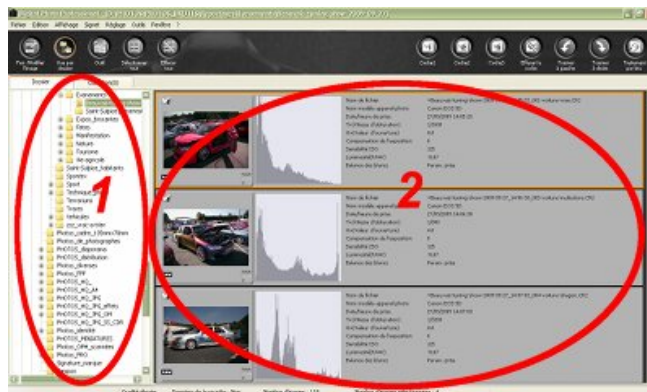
Fichier Edition Affichage Signet Réglage Outils Fenêtre ?

1

2

Evenements
Expos_brocantes
Fetes
Manifestation
Nature
Tourisme
Sports
Sport
Technique
Terroirs
Travaux
Vehicules
Photos_PPP
Photos_dessin
Photos_divers
Signature_marque

Nom de fichier
Nom modèle appareil photo
Date/heure de prise
Vit.Obtur. (Exposition)
Val.Ouvr. (Ouverture)
Compensation de l'exposition
Sensibilité ISO
Luminosité(EV)
Balance des blancs

Nom de fichier
Nom modèle appareil photo
Date/heure de prise
Vit.Obtur. (Exposition)
Val.Ouvr. (Ouverture)
Compensation de l'exposition
Sensibilité ISO
Luminosité(EV)
Balance des blancs

Nom de fichier
Nom modèle appareil photo
Date/heure de prise
Vit.Obtur. (Exposition)
Val.Ouvr. (Ouverture)
Compensation de l'exposition
Sensibilité ISO
Luminosité(EV)
Balance des blancs